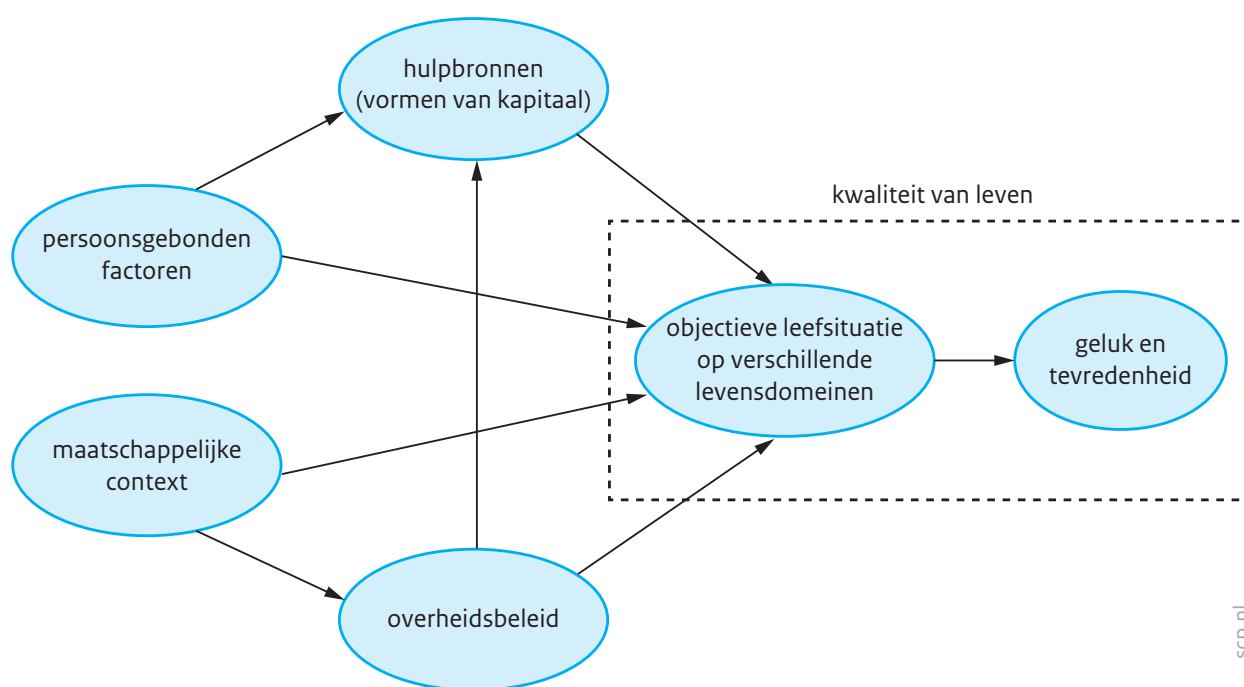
hulpbronnen
(vormen van kapitaal)

kwaliteit van leven

persoonsgebonden
factoren

objectieve leefsituatie
op verschillende
levensdomeinen

geluk en
tevredenheid

maatschappelijke
context

overheidsbeleid

scp.nl